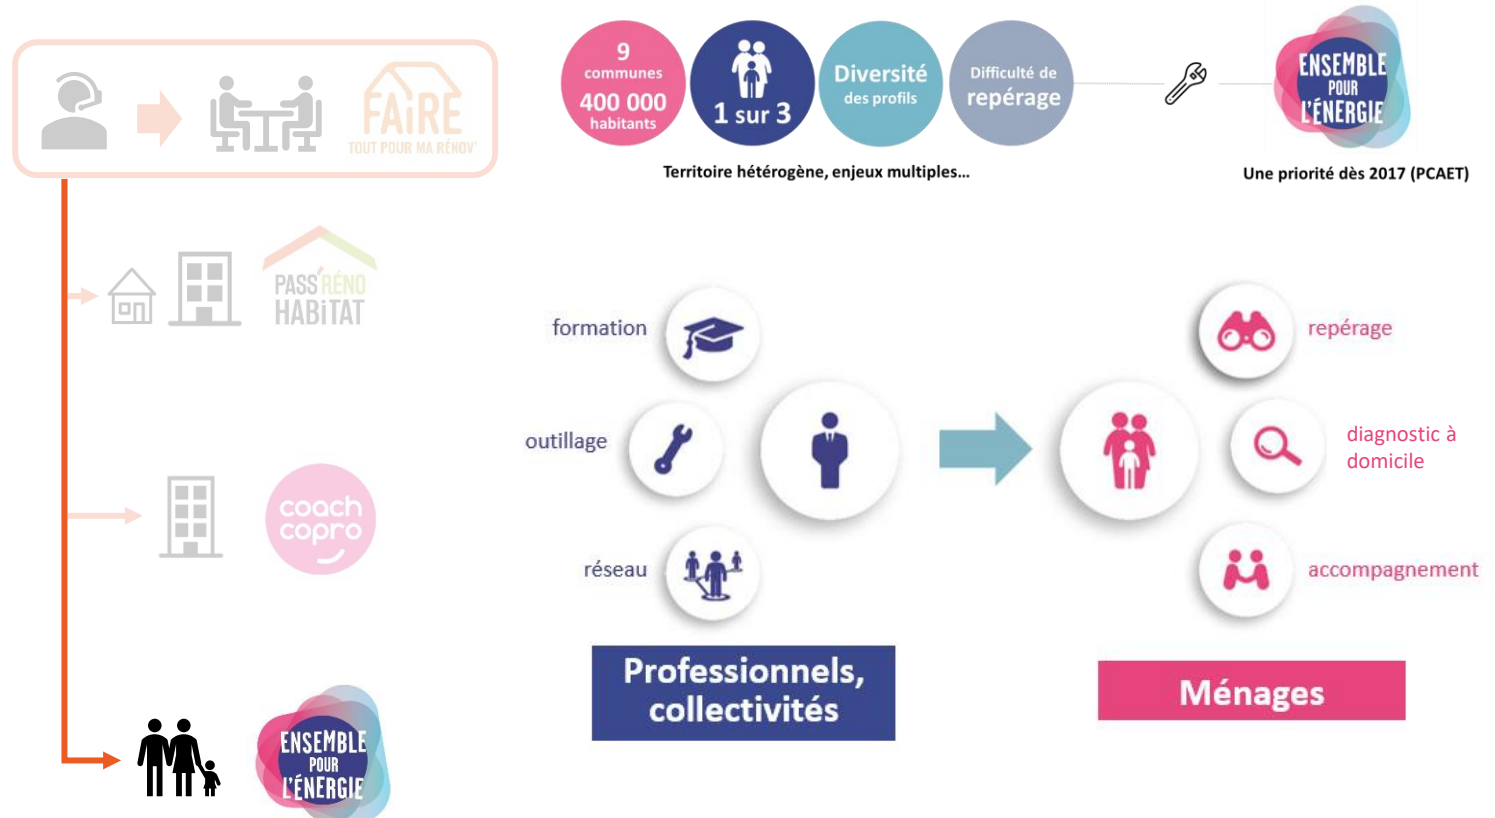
FAIRE
TOUT POUR MA RÉNOV'

PASS'RÉNO HABITAT

coach copro

ENSEMBLE POUR L'ÉNERGIE

9 communes
400 000 habitants

1 sur 3

Diversité des profils

Difficulté de repérage

Territoire hétérogène, enjeux multiples...

ENSEMBLE POUR L'ÉNERGIE

Une priorité dès 2017 (PCAET)

formation

outillage

réseau

Professionnels, collectivités

repérage

diagnostic à domicile

accompagnement

Ménages